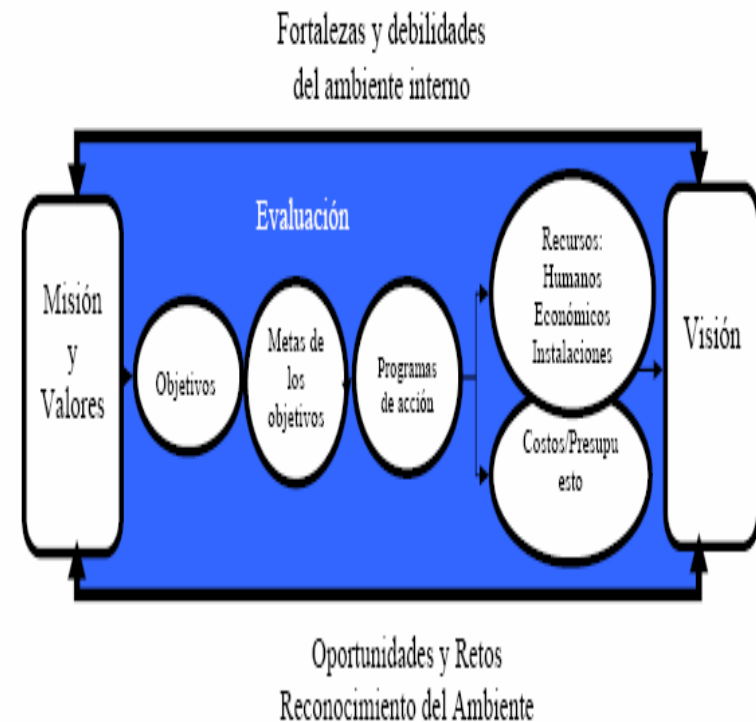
Fortalezas y debilidades del ambiente interno

Evaluación

Misión y Valores

Objetivos

Metas de los objetivos

Programas de acción

Recursos: Humanos Económicos Instalaciones

Costos/Presupu esto

Visión

Oportunidades y Retos
Reconocimiento del Ambiente